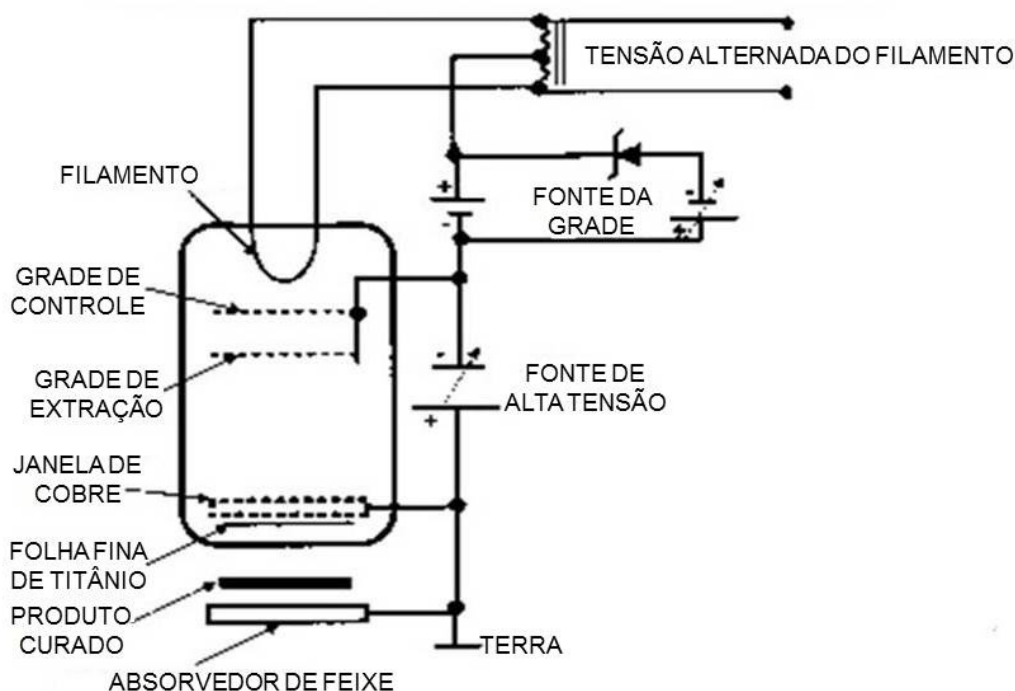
TENSÃO ALTERNADA DO FILAMENTO

FILAMENTO

+
-

FONTE DA GRADE

-
+

GRADE DE CONTROLE

GRADE DE EXTRAÇÃO

-
+

FONTE DE ALTA TENSÃO

JANELA DE COBRE

FOLHA FINA DE TITÂNIO

PRODUTO CURADO

TERRA

ABSORVEDOR DE FEIXE